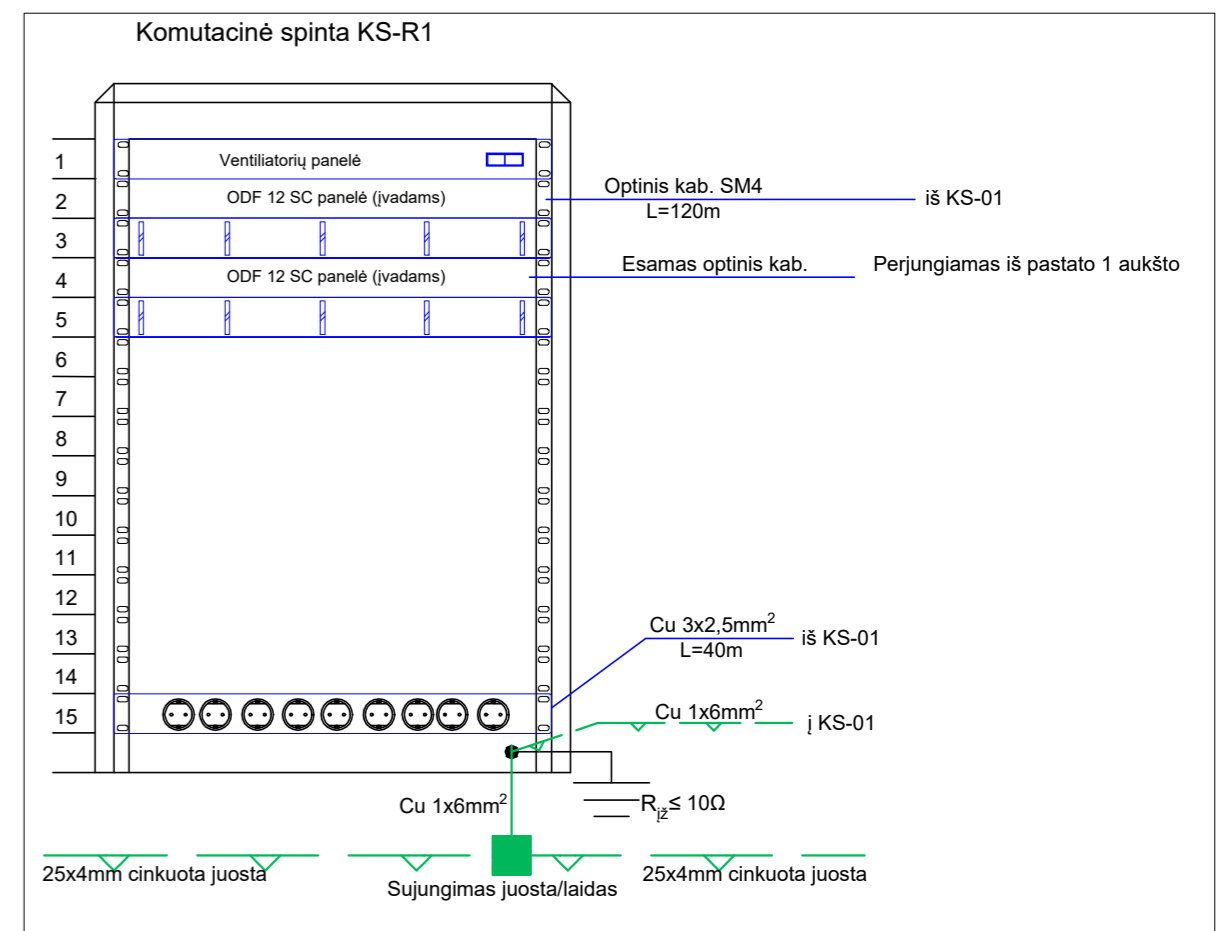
Komutacinė spinta KS-R1

1
2
3
4
5
6
7
8
9
10
11
12
13
14
15

Ventiliatorių panelė

ODF 12 SC panelė (įvadams)

ODF 12 SC panelė (įvadams)

Optinis kab. SM4
L=120m

iš KS-01

Esamas optinis kab.

Perjungiamas iš pastato 1 aukšto

Cu 3x2,5mm$^2$
L=40m

iš KS-01

Cu 1x6mm$^2$

į KS-01

Cu 1x6mm$^2$

R$_{įž}$≤ 10Ω

25x4mm cinkuota juosta

Sujungimas juosta/laidas

25x4mm cinkuota juosta